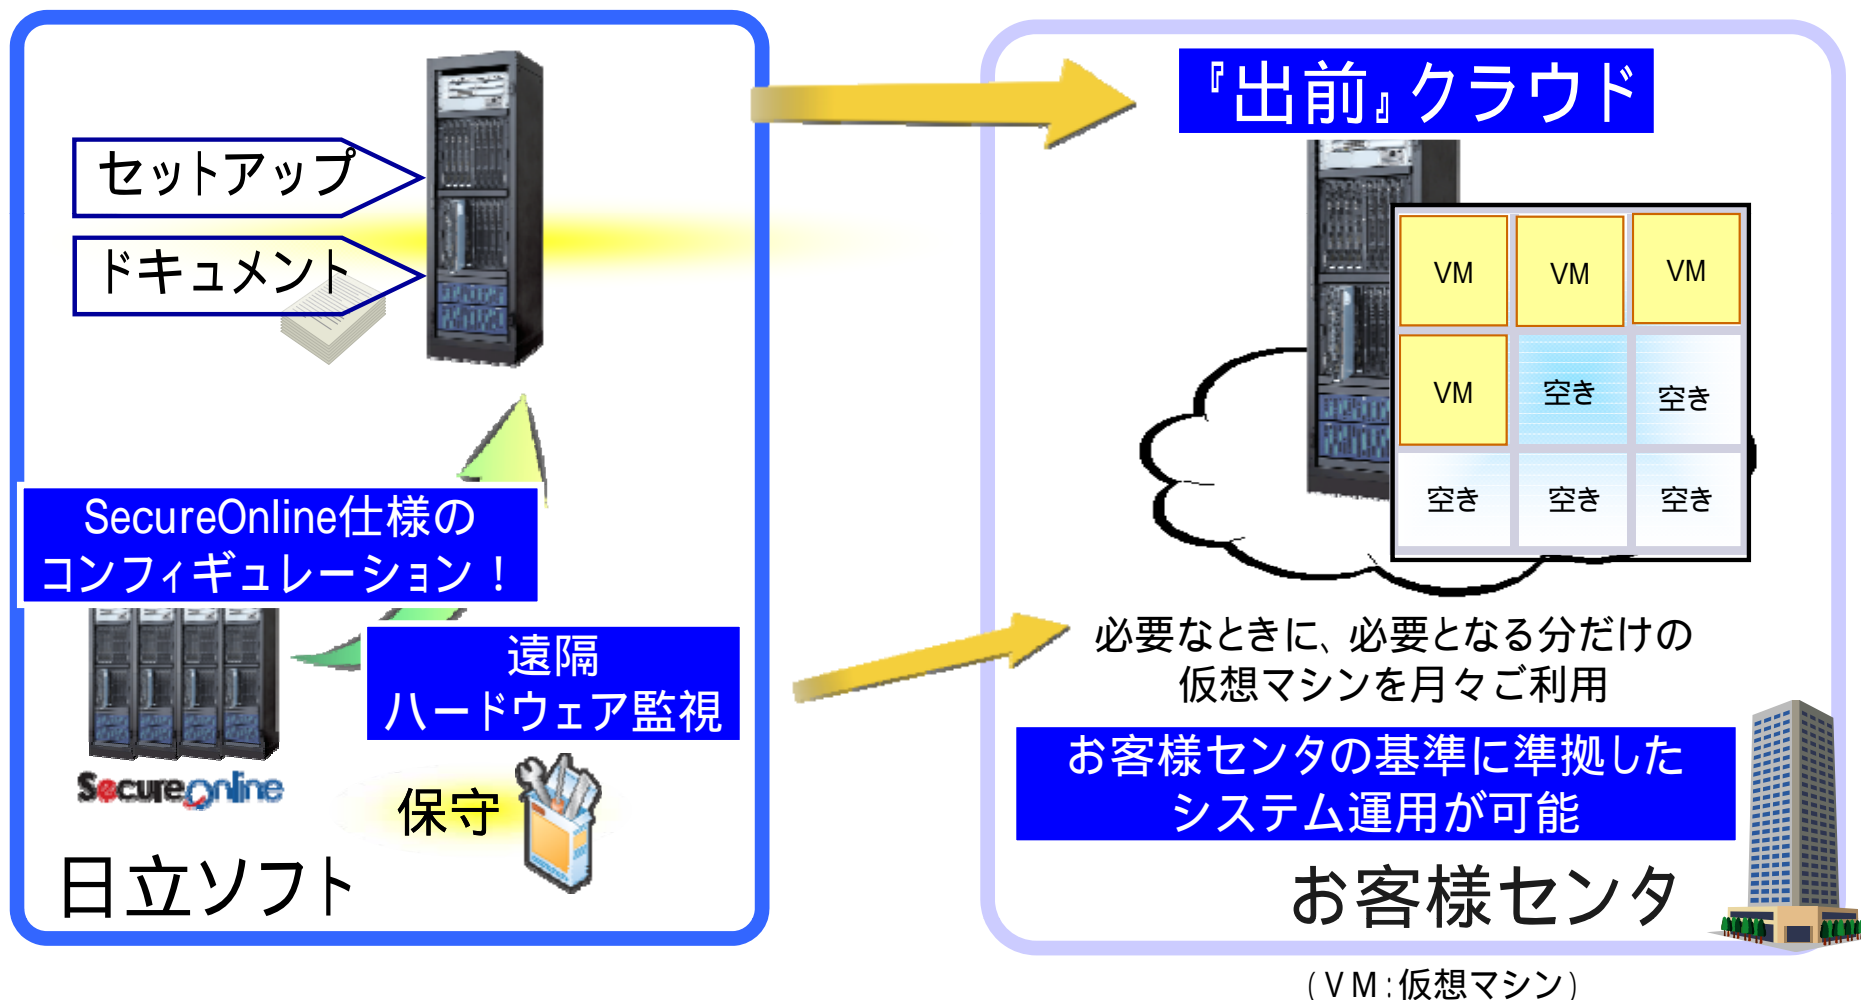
セットアップ

ドキュメント

SecureOnline仕様の
コンフィギュレーション！

遠隔
ハードウェア監視

SecureOnline

保守

日立ソフト

『出前』クラウド

| VM | VM | VM |
|---|---|---|
| VM | 空き | 空き |
| 空き | 空き | 空き |

必要なときに、必要となる分だけの
仮想マシンを月々ご利用

お客様センタの基準に準拠した
システム運用が可能

お客様センタ

（VM：仮想マシン）